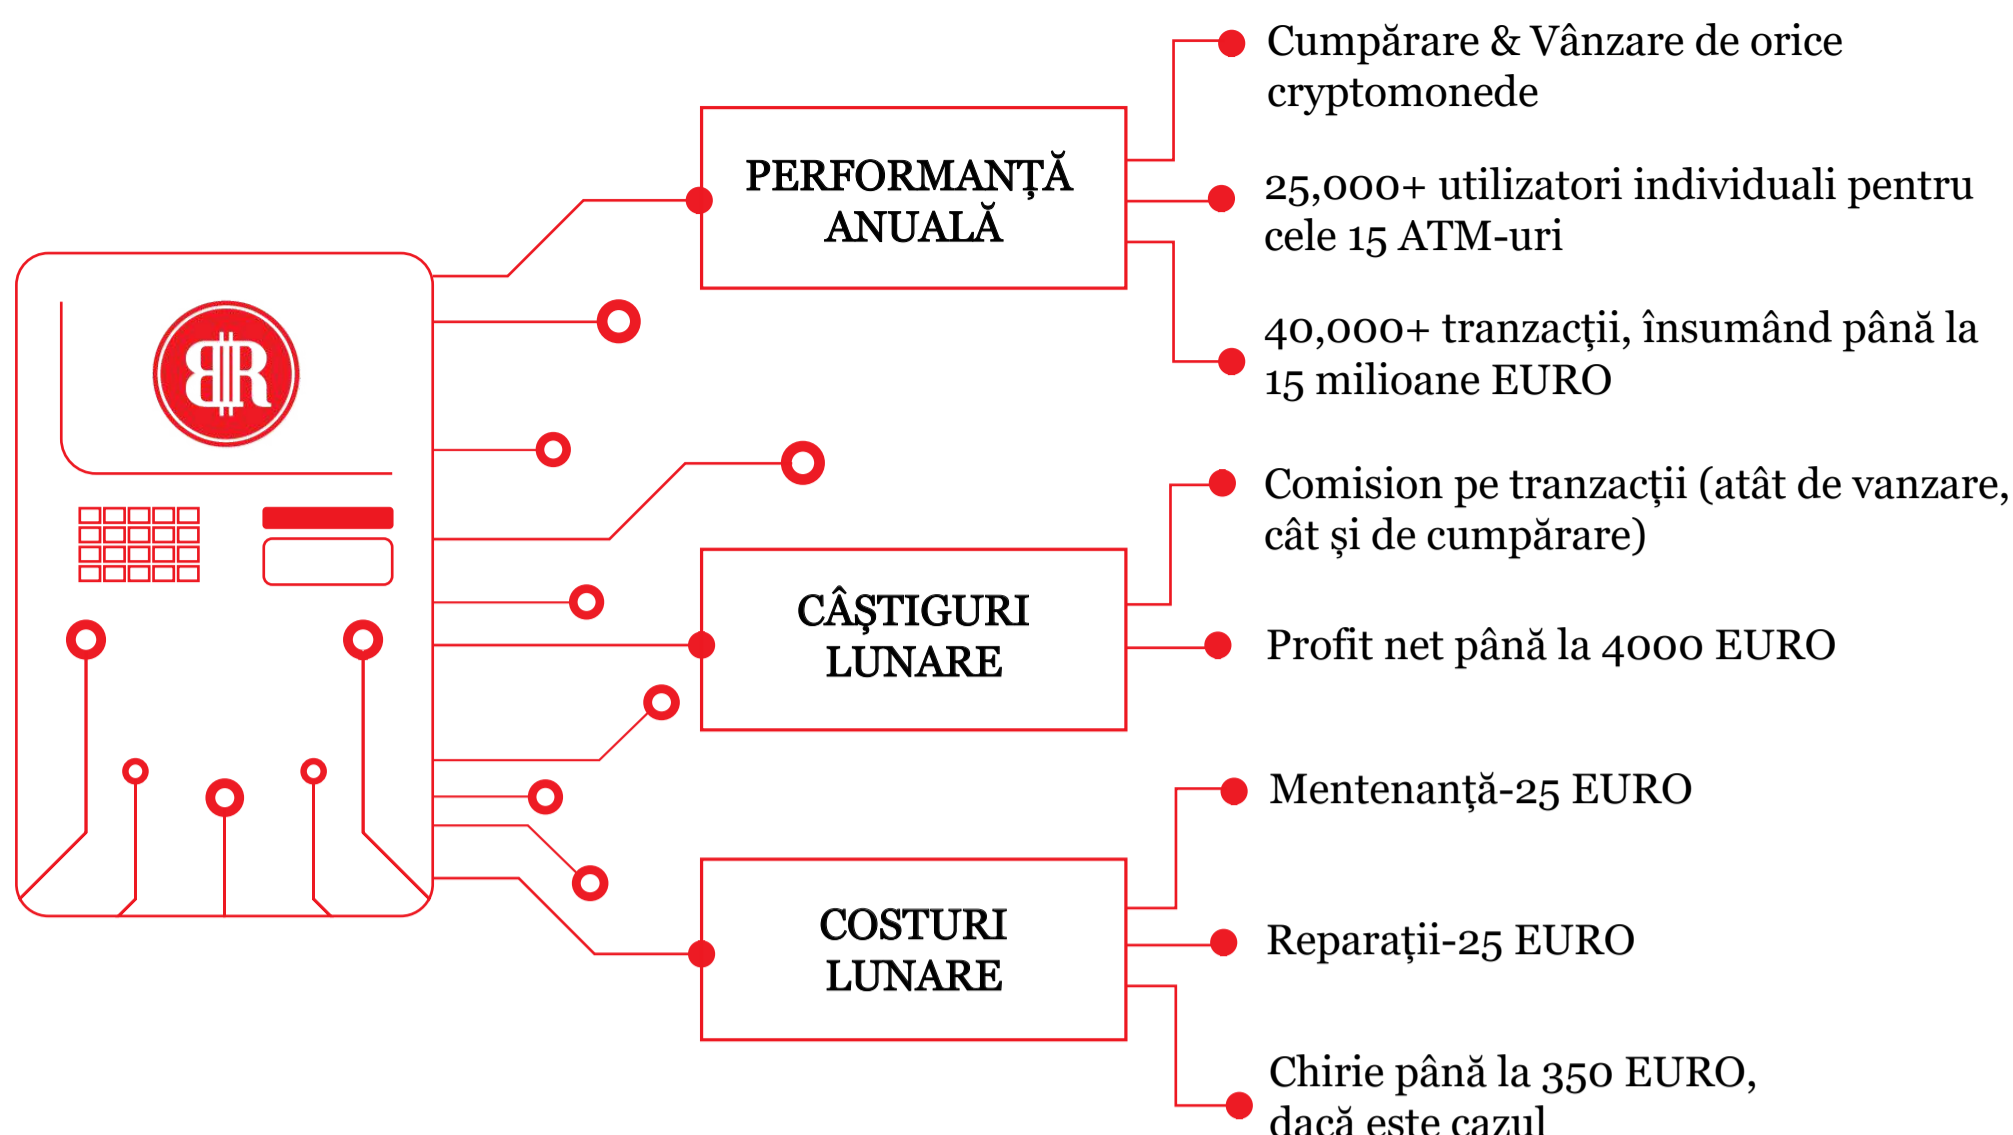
BR

PERFORMANȚĂ ANUALĂ

Cumpărare & Vânzare de orice cryptomonede

25,000+ utilizatori individuali pentru cele 15 ATM-uri

40,000+ tranzacții, însumând până la 15 milioane EURO

CÂȘTIGURI LUNARE

Comision pe tranzacții (atât de vanzare, cât și de cumpărare)

Profit net până la 4000 EURO

COSTURI LUNARE

Mentenanță-25 EURO

Reparații-25 EURO

Chirie până la 350 EURO, dacă este cazul